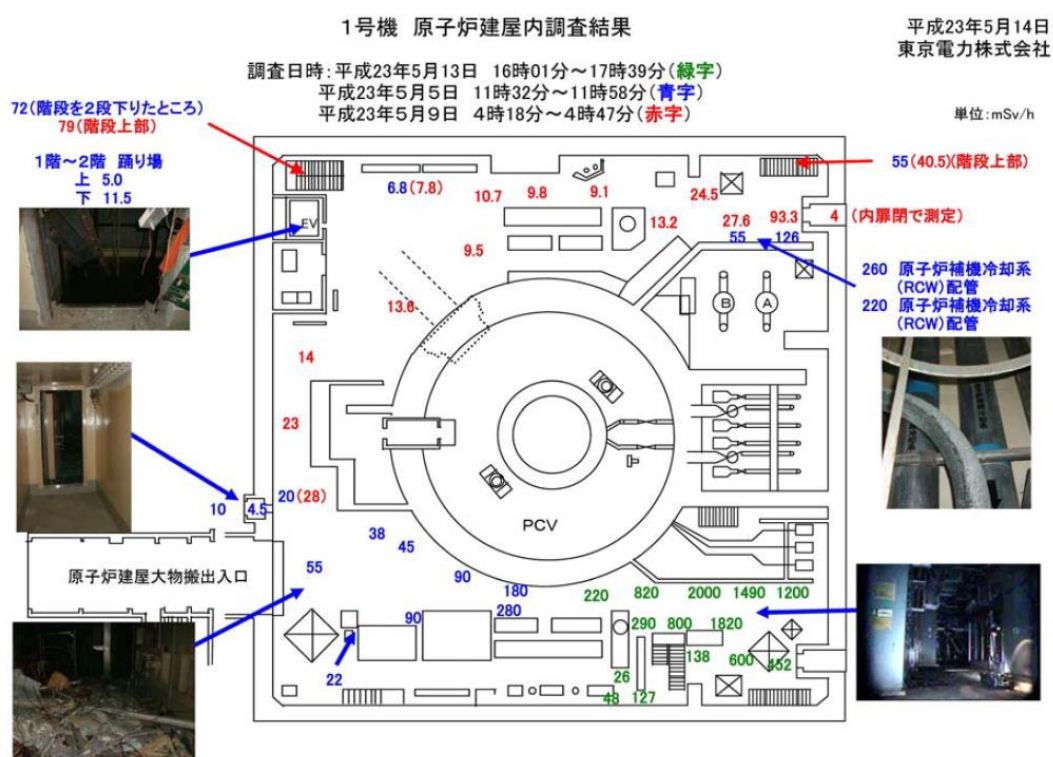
1号機 原子炉建屋内調査結果

平成23年5月14日
東京電力株式会社

調査日時：平成23年5月13日 16時01分～17時39分（緑字）
平成23年5月5日 11時32分～11時58分（青字）
平成23年5月9日 4時18分～4時47分（赤字）

単位：mSv/h

72（階段を2段下りたところ）
79（階段上部）

1階～2階 踊り場
上 5.0
下 11.5

55（40.5）（階段上部）

4（内扉閉で測定）

260 原子炉補機冷却系（RCW）配管
220 原子炉補機冷却系（RCW）配管

EV

6.8（7.8）
10.7
9.8
9.1
24.5
13.2
27.6
93.3
55
126
9.5
13.6
14
23
10
4.5
20（28）
38
45
90
PCV
B
A
原子炉建屋大物搬出入口
55
180
280
90
22
220
820
2000
1490
1200
290
800
1820
138
600
452
26
48
127